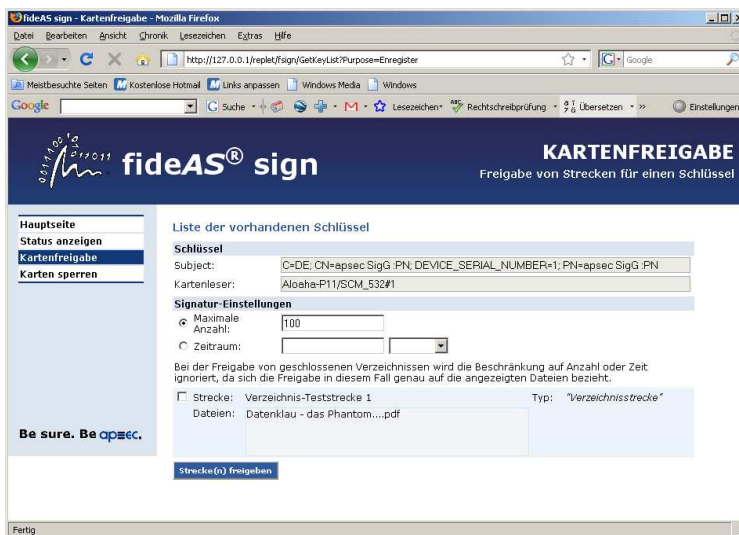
fideAS sign - Kartenfreigabe - Mozilla Firefox

Datei Bearbeiten Ansicht Chronik Lesezeichen Extras Hilfe

http://127.0.0.1/replet/fsign/GetKeyList?Purpose=Enregister

Google

Meistbesuchte Seiten Kostenlose Hotmail Links anpassen Windows Media Windows

Google Suche Lesezeichen Rechtschreibprüfung Übersetzen Einstellungen

fideAS® sign

KARTENFREIGABE
Freigabe von Strecken für einen Schlüssel

Hauptseite
Status anzeigen
Kartenfreigabe
Karten sperren

Be sure. Be apsec.

Liste der vorhandenen Schlüssel

Schlüssel

Subject: C=DE; CN=apsec SigG :PN; DEVICE_SERIAL_NUMBER=1; PN=apsec SigG :PN

Kartenleser: Aloaha-P11/SCM_532#1

Signatur-Einstellungen

Maximale Anzahl: 100

Zeitraum:

Bei der Freigabe von geschlossenen Verzeichnissen wird die Beschränkung auf Anzahl oder Zeit ignoriert, da sich die Freigabe in diesem Fall genau auf die angezeigten Dateien bezieht.

Strecke: Verzeichnis-Teststrecke 1 Typ: "Verzeichnisstrecke"

Dateien: Datenklau - das Phantom....pdf

Strecke(n) freigeben

Fertig